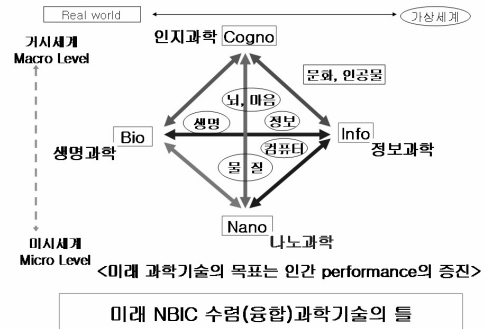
Real world

가상세계

거시세계
Macro Level

인지과학 Cogno

문화, 인공물

뇌, 마음

생명

정보

Bio

생명과학

Info

정보과학

컴퓨터

물 질

Nano

나노과학

미시세계
Micro Level

<미래 과학기술의 목표는 인간 performance의 증진>

미래 NBIC 수렴(융합)과학기술의 틀